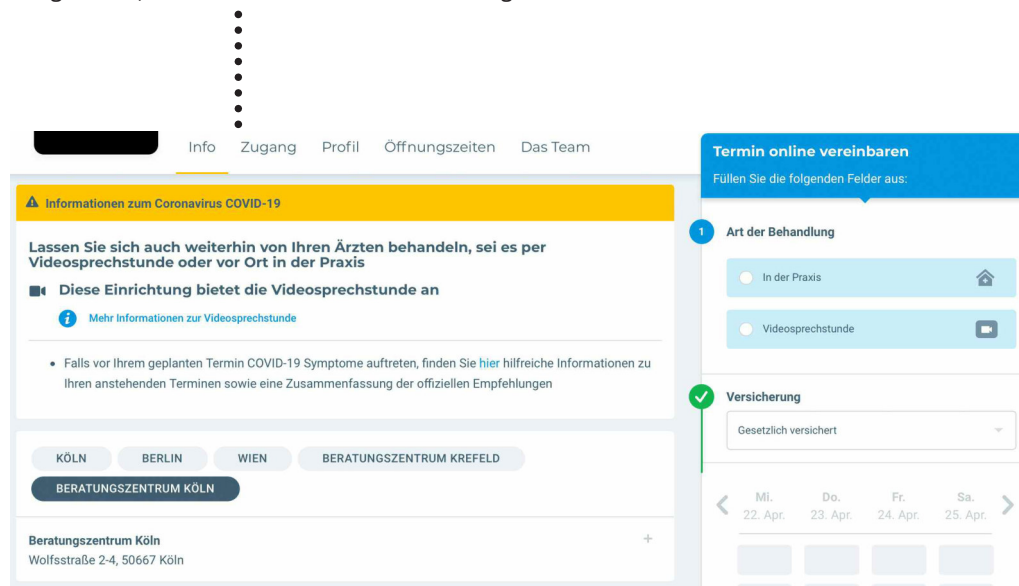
Info Zugang Profil Öffnungszeiten Das Team

Informationen zum Coronavirus COVID-19

Lassen Sie sich auch weiterhin von Ihren Ärzten behandeln, sei es per Videosprechstunde oder vor Ort in der Praxis

Diese Einrichtung bietet die Videosprechstunde an

Mehr Informationen zur Videosprechstunde

• Falls vor Ihrem geplanten Termin COVID-19 Symptome auftreten, finden Sie hier hilfreiche Informationen zu Ihren anstehenden Terminen sowie eine Zusammenfassung der offiziellen Empfehlungen

KÖLN BERLIN WIEN BERATUNGSZENTRUM KREFELD BERATUNGSZENTRUM KÖLN

Beratungszentrum Köln
Wolfsstraße 2-4, 50667 Köln

+

Termin online vereinbaren
Füllen Sie die folgenden Felder aus:

1 Art der Behandlung

In der Praxis

Videosprechstunde

Versicherung

Gesetzlich versichert

Mi. 22. Apr.
Do. 23. Apr.
Fr. 24. Apr.
Sa. 25. Apr.